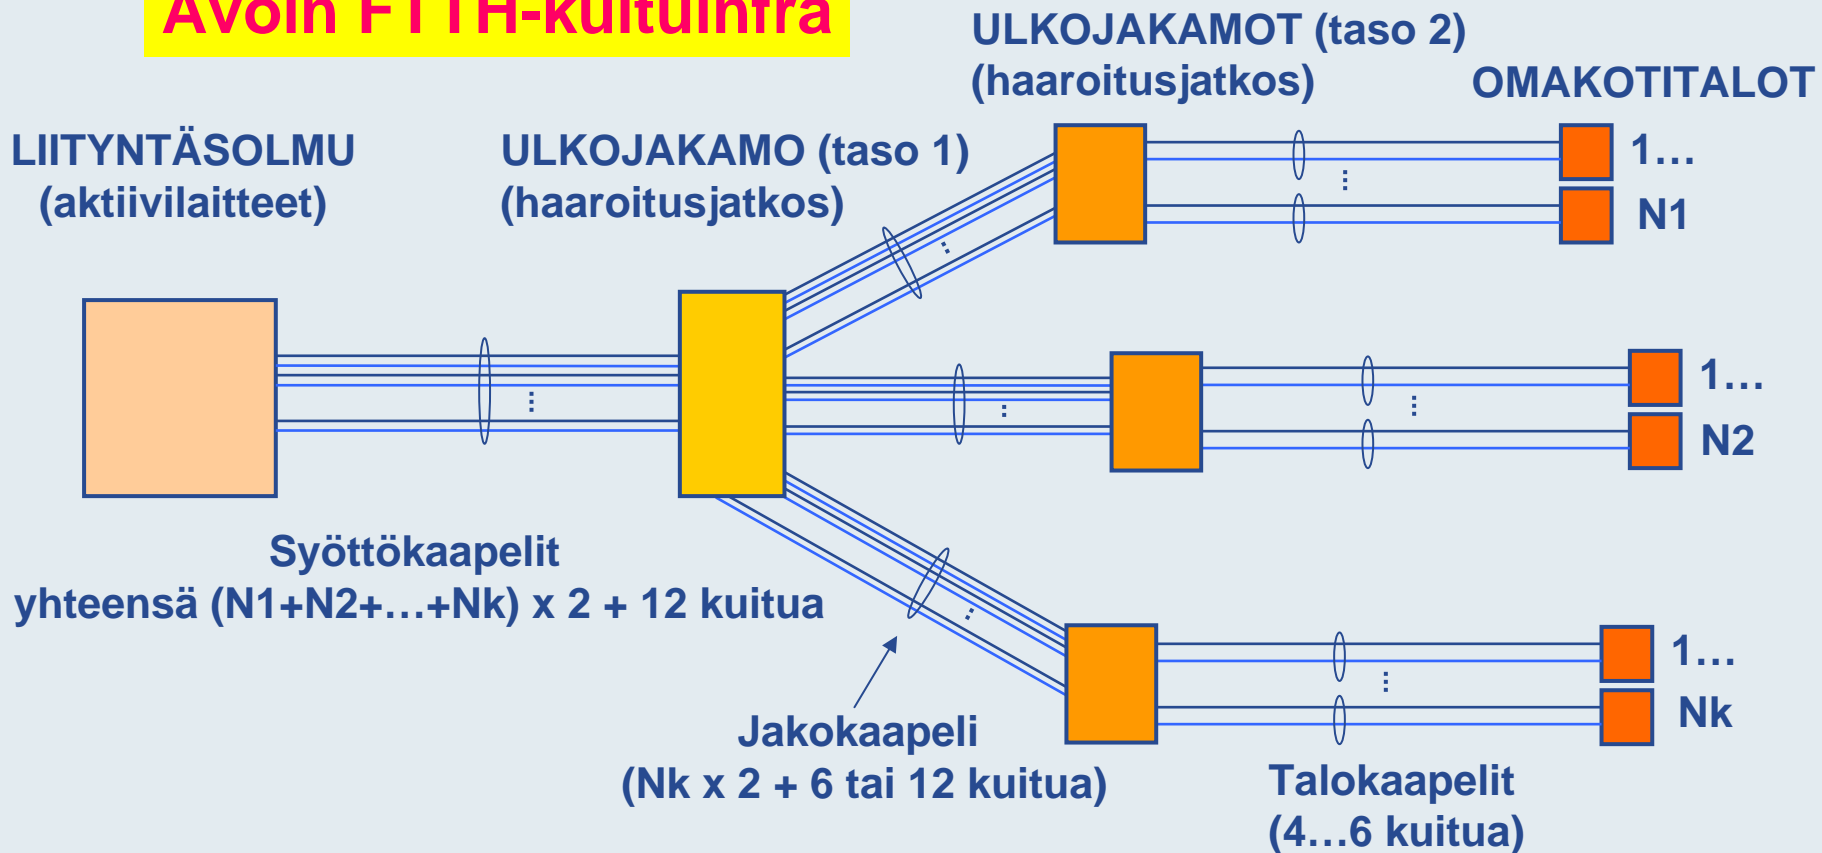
Avoin FTTH-kuituinfra

ULKOJAKAMOT (taso 2)
(haaroitusjatkos)

OMAKOTITALOT

LIITYNTÄSOLMU
(aktiivilaitteet)

ULKOJAKAMO (taso 1)
(haaroitusjatkos)

1…
N1

1…
N2

1…
Nk

Syöttökaapelit
yhteensä (N1+N2+…+Nk) x 2 + 12 kuitua

Jakokaapeli
(Nk x 2 + 6 tai 12 kuitua)

Talokaapelit
(4…6 kuitua)